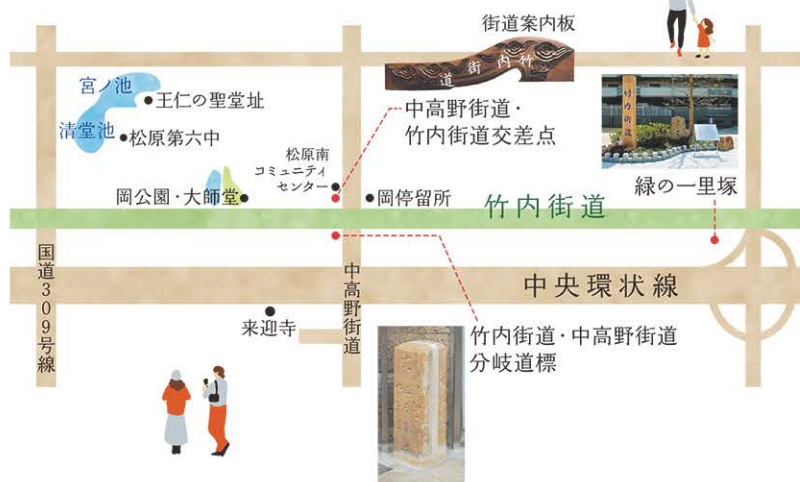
街道案内板

竹内街道

宮ノ池

清堂池

●王仁の聖堂址

●松原第六中

中高野街道・竹内街道交差点

松原南コミュニティセンター

岡公園・大師堂●

●岡停留所

竹内街道

緑の一里塚

国道309号線

中高野街道

中央環状線

●来迎寺

竹内街道・中高野街道分岐道標